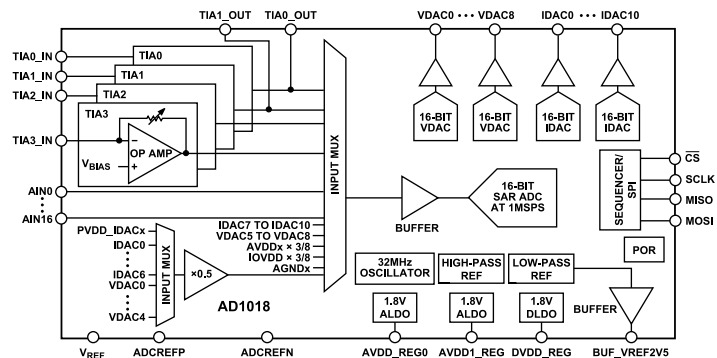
TIA1_OUT TIA0_OUT VDAC0 • • • VDAC8 IDAC0 • • • IDAC10

TIA0_IN
TIA1_IN
TIA2_IN
TIA3_IN

TIA0
TIA1
TIA2
TIA3

$V_{BIAS}$

OP AMP

INPUT MUX

16-BIT VDAC
16-BIT VDAC
16-BIT IDAC
16-BIT IDAC

$\overline{CS}$
SCLK
MISO
MOSI

SEQUENCER/ SPI

AIN0
AIN16

BUFFER

16-BIT SAR ADC AT 1MSPS

PVDD_IDACx
IDAC0
IDAC6
VDAC0
VDAC4

INPUT MUX

×0.5

IDAC7 TO IDAC10
VDAC5 TO VDAC8
AVDDx × 3/8
IOVDD × 3/8
AGNDx

AD1018

32MHz OSCILLATOR
HIGH-PASS REF
LOW-PASS REF
POR

1.8V ALDO
1.8V ALDO
1.8V DLDO

BUFFER

$V_{REF}$ ADCREFP ADCREFN AVDD_REG0 AVDD1_REG DVDD_REG BUF_VREF2V5